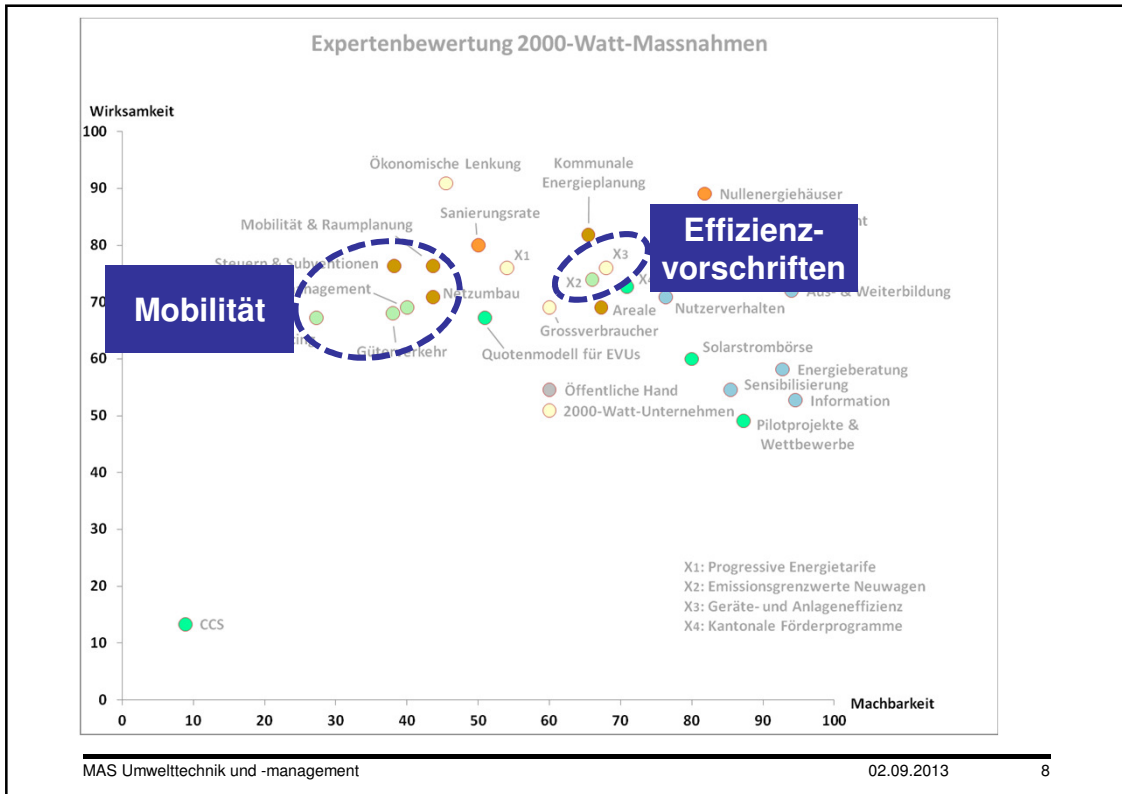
Expertenbewertung 2000-Watt-Massnahmen

Wirksamkeit

100
90
80
70
60
50
40
30
20
10
0

0 10 20 30 40 50 60 70 80 90 100

Machbarkeit

Ökonomische Lenkung
Kommunale Energieplanung
Nullenergiehäuser
Sanierungsrate
Mobilität & Raumplanung
Steuern & Subv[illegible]tionen
X1
X3
X2
X4
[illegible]nagement
Netzumbau
Areale
Nutzerverhalten
Aus- & Weiterbildung
Grossverbraucher
Güter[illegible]erkehr
Quotenmodell für EVUs
Solarstrombörse
Energieberatung
Öffentliche Hand
Sensibilisierung
Information
2000-Watt-Unternehmen
Pilotprojekte & Wettbewerbe
CCS

Mobilität

Effizienz-vorschriften

X1: Progressive Energietarife
X2: Emissionsgrenzwerte Neuwagen
X3: Geräte- und Anlageneffizienz
X4: Kantonale Förderprogramme

MAS Umwelttechnik und -management
02.09.2013
8